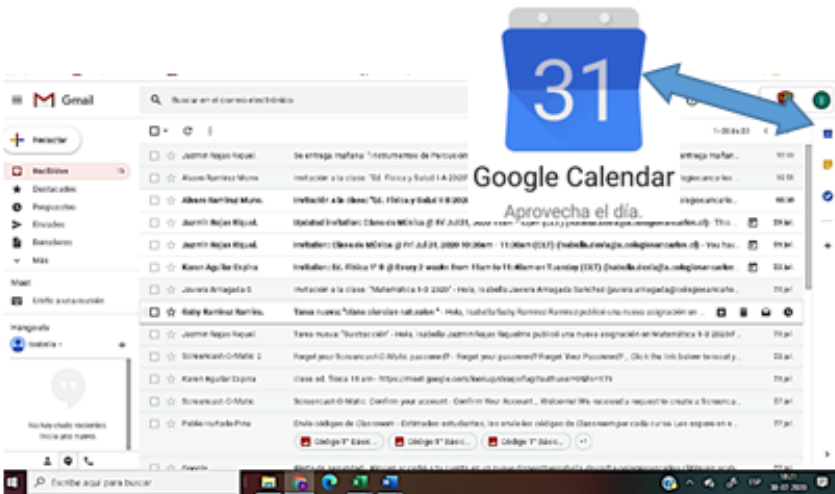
Gmail

Buscar en el correo electrónico

31

Google Calendar

Aprovecha el día.

1–50 de 93

Iniciar

Recibidos
Destacados
Pospuestos
Enviados
Borradores
Más

Meet
Unirte a una reunión

Hangouts
isabela

No hay chats recientes
Inicia uno nuevo

| | | |
|---|---|---|
| Jazmin Najas Riquel | Se entrega mañana: "Instrumentos de Percusión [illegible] | |
| Alvaro Ramirez Muno | Invitación a la clase: "Ed. Física y Salud I-A 2020" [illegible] | |
| Alvaro Ramirez Muno. | Invitación a la clase: "Ed. Física y Salud I-B 2020" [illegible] | |
| Jazmin Rojas Riquel. | Updated invitation: Clase de Música @ Fri Jul 31, 2020 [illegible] | 31 jul |
| Jazmin Rojas Riquel. | Invitation: Clase de Música @ Fri Jul 31, 2020 10:30am – 11:30am (CLT) (isabella.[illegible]) - You ha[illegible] | 31 jul |
| Karen Aguilar Espina | Invitation: Ed. Física 1° B @ Every 2 weeks from 11am to 11:40am on Tuesday (CLT) (isabella.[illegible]) | 31 jul |
| Javiera Arriagada S. | Invitación a la clase: "Matemática 1-B 2020" - Hola, Isabella Javiera Arriagada Sanchez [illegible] | 31 jul |
| Gaby Ramirez Ramire. | Tarea nueva: "Ideas claves sobre calculo" - Hola, Isabella Gaby Ramirez Ramirez publicó una nueva asignación en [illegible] | |
| Jazmin Nojas Riquel | Tarea nueva: "Sustracción" - Hola, Isabella Jazmin Nojas Riquelme publicó una nueva asignación en Matemática 1-B 2020 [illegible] | 31 jul |
| Screencast-O-Matic 2 | Forget your Screencast-O-Matic password? - Forget your password? Forget Your Password? - Click the link below to reset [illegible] | 31 jul |
| Karen Aguilar Espina | clase ed. física 11 am - https://meet.google.com/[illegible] | 31 jul |
| Screencast-O-Matic | Screencast-O-Matic: Confirm your account - Confirm Your Account - Welcome! We received a request to create a Screenca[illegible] | 27 jul |
| Pablo Hurtado Pino | Envío códigos de Classroom - Estimados estudiantes, les envío los códigos de Classroom por cada curso. Las espero en e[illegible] | 27 jul |

Código 1° Básic... Código 1° Básic... Código 1° Básic... +1

Escribe aquí para buscar

ESP 18:21 30-07-2020